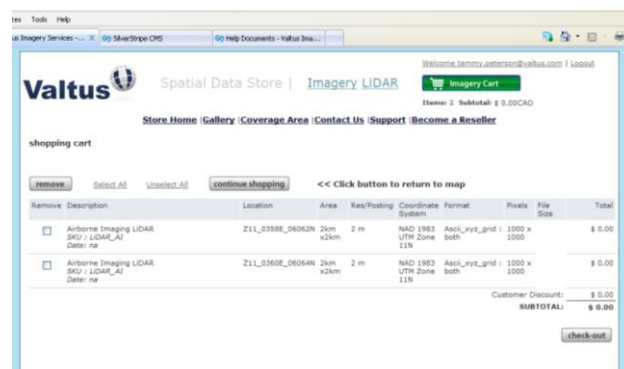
tes Tools Help

us Imagery Services -... × SilverStripe CMS Help Documents - Valtus Ima...

Welcome tammy.peterson@valtus.com | Logout

Valtus Spatial Data Store | Imagery LIDAR Imagery Cart

Items: 2 Subtotal: $ 0.00CAD

Store Home | Gallery | Coverage Area | Contact Us | Support | Become a Reseller

shopping cart

remove Select All Unselect All continue shopping << Click button to return to map

| Remove | Description | Location | Area | Res/Posting | Coordinate System | Format | Pixels | File Size | Total |
|---|---|---|---|---|---|---|---|---|---|
| ☐ | Airborne Imaging LiDAR SKU : LIDAR_AI Date: na | Z11_0358E_06062N | 2km x2km | 2 m | NAD 1983 UTM Zone 11N | Ascii_xyz_grid : both | 1000 x 1000 | | $ 0.00 |
| ☐ | Airborne Imaging LiDAR SKU : LIDAR_AI Date: na | Z11_0360E_06064N | 2km x2km | 2 m | NAD 1983 UTM Zone 11N | Ascii_xyz_grid : both | 1000 x 1000 | | $ 0.00 |

Customer Discount: $ 0.00
SUBTOTAL: $ 0.00

check-out